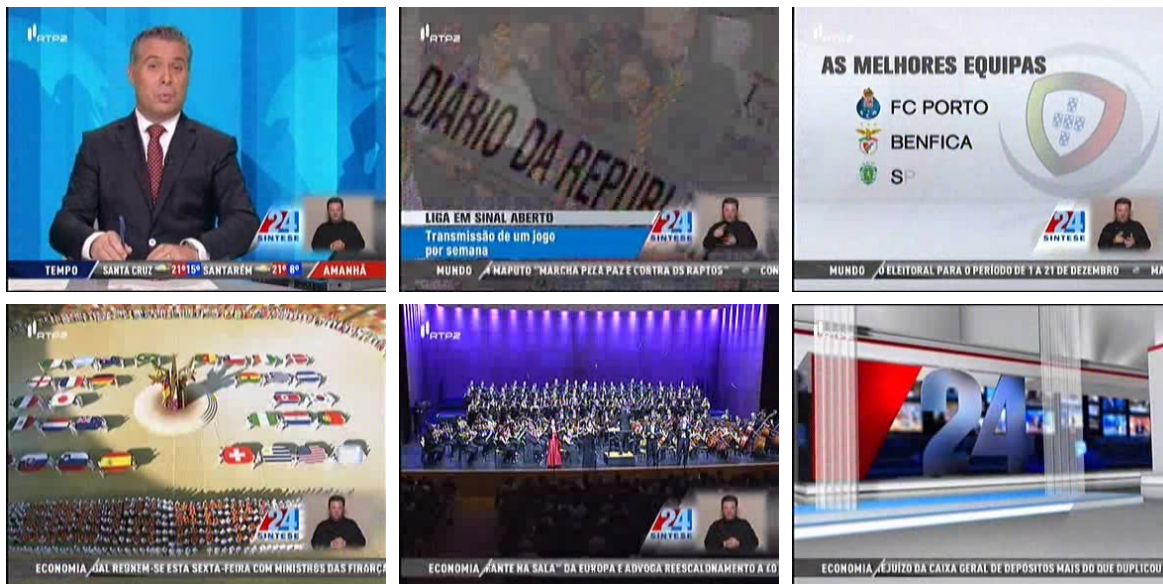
RTP2

24 SÍNTESE

TEMPO SANTA CRUZ 21º 15º SANTARÉM 21º 8º AMANHÃ

RTP2

DIÁRIO DA REPÚBL

LIGA EM SINAL ABERTO

Transmissão de um jogo por semana

24 SÍNTESE

MUNDO MAPUTO "MARCHA PELA PAZ E CONTRA OS RAPTOS" CO

RTP2

AS MELHORES EQUIPAS

FC PORTO

BENFICA

SP

24 SÍNTESE

MUNDO O ELEITORAL PARA O PERÍODO DE 1 A 21 DE DEZEMBRO

RTP2

24 SÍNTESE

ECONOMIA GAL REÚNEM-SE ESTA SEXTA-FEIRA COM MINISTROS DAS FINANÇA

RTP2

24 SÍNTESE

ECONOMIA ANTE NA SALA" DA EUROPA E ADVOGA REESCALONAMENTO A CO

24

ECONOMIA REJUÍZO DA CAIXA GERAL DE DEPÓSITOS MAIS DO QUE DUPLICOU